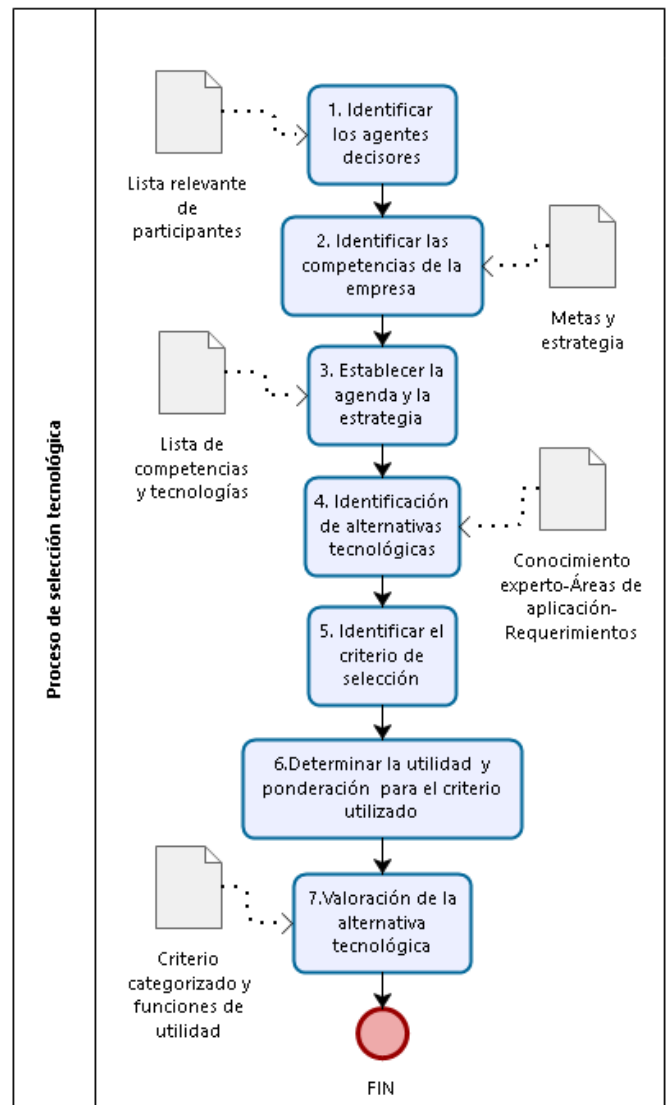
Proceso de selección tecnológica

1. Identificar los agentes decisores

Lista relevante de participantes

2. Identificar las competencias de la empresa

Metas y estrategia

3. Establecer la agenda y la estrategia

Lista de competencias y tecnologías

4. Identificación de alternativas tecnológicas

Conocimiento experto-Áreas de aplicación-Requerimientos

5. Identificar el criterio de selección

6.Determinar la utilidad y ponderación para el criterio utilizado

7.Valoración de la alternativa tecnológica

Criterio categorizado y funciones de utilidad

FIN